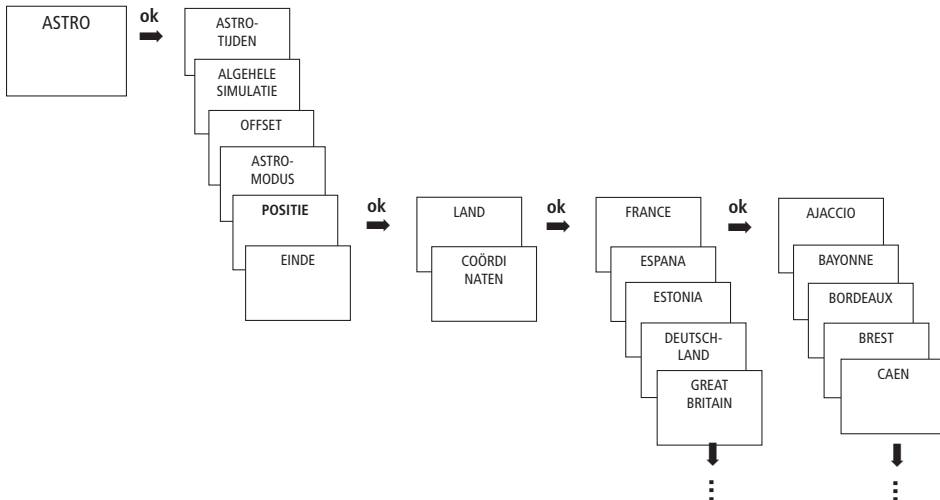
ASTRO

ok

ASTRO-TIJDEN

ALGEHELE SIMULATIE

OFFSET

ASTRO-MODUS

POSITIE

EINDE

ok

LAND

COÖRDI NATEN

ok

FRANCE

ESPANA

ESTONIA

DEUTSCH-LAND

GREAT BRITAIN

ok

AJACCIO

BAYONNE

BORDEAUX

BREST

CAEN